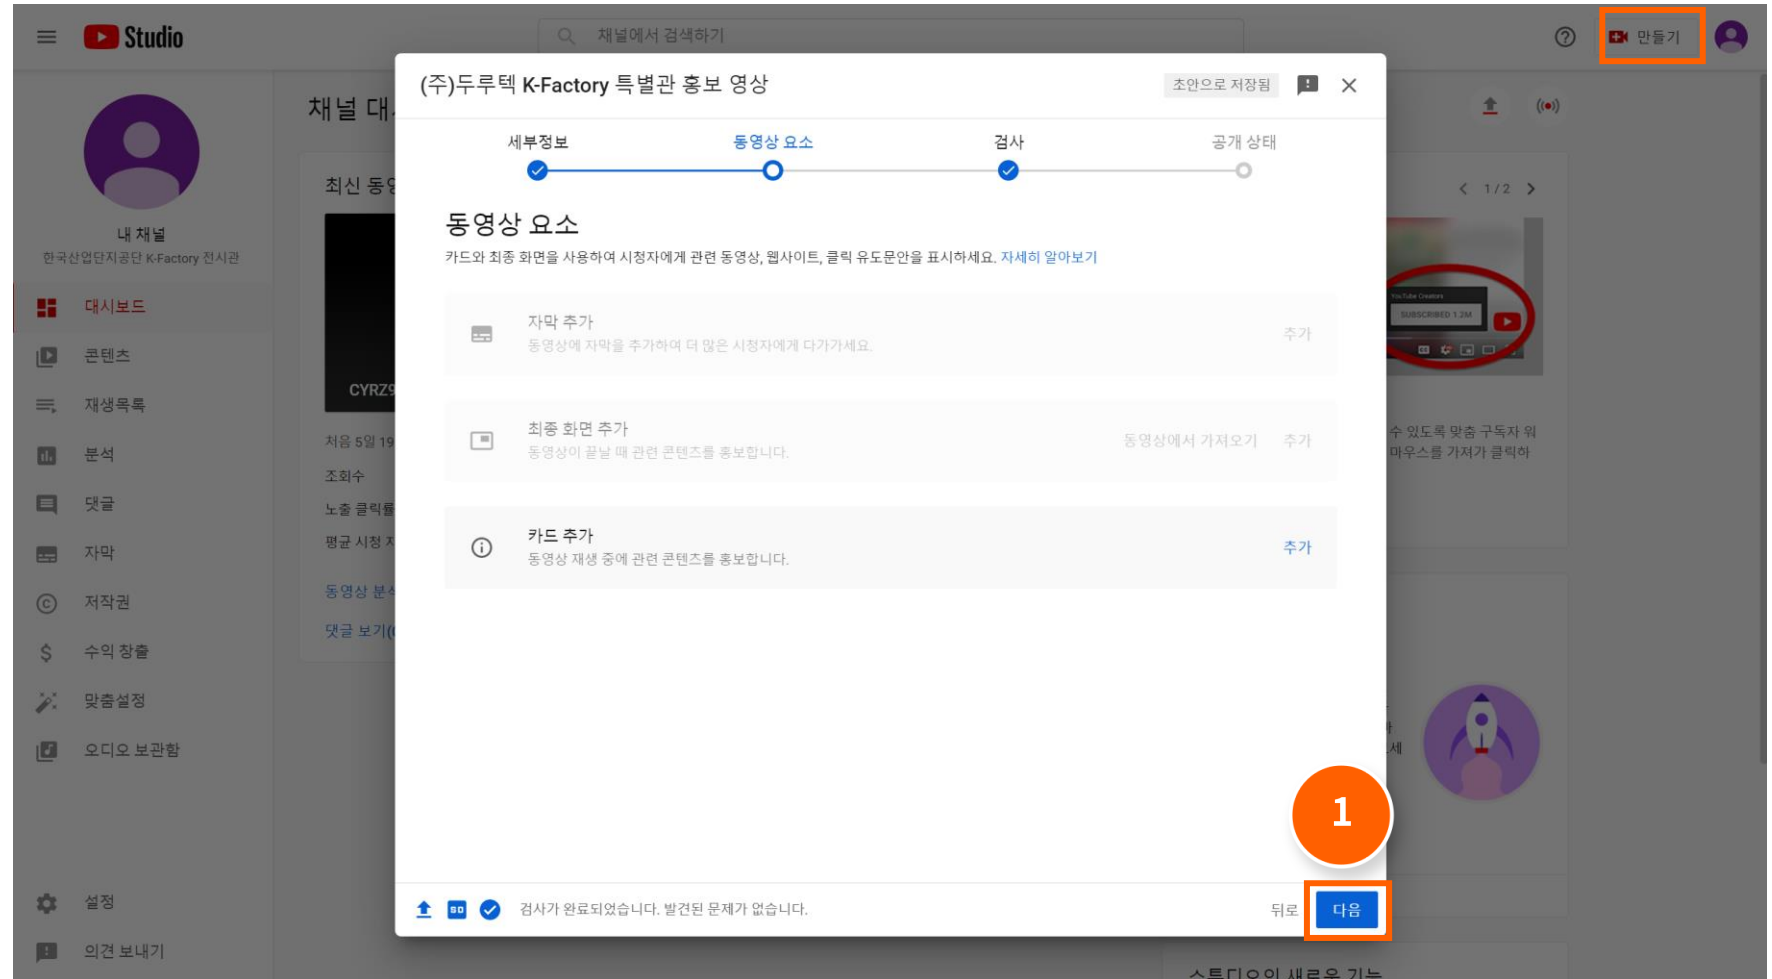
Studio

채널에서 검색하기

만들기

내 채널
한국산업단지공단 K-Factory 전시관

대시보드
콘텐츠
재생목록
분석
댓글
자막
저작권
수익 창출
맞춤설정
오디오 보관함

설정
의견 보내기

채널 대

최신 동

CYRZ9

처음 5일 19
조회수
노출 클릭률
평균 시청 시

동영상 분석
댓글 보기(

1 / 2

수 있도록 맞춤 구독자 워
마우스를 가져가 클릭하

스튜디오의 새로운 기능

(주)두루텍 K-Factory 특별관 홍보 영상

초안으로 저장됨

세부정보
동영상 요소
검사
공개 상태

동영상 요소

카드와 최종 화면을 사용하여 시청자에게 관련 동영상, 웹사이트, 클릭 유도문안을 표시하세요. 자세히 알아보기

자막 추가
동영상에 자막을 추가하여 더 많은 시청자에게 다가가세요.
추가

최종 화면 추가
동영상이 끝날 때 관련 콘텐츠를 홍보합니다.
동영상에서 가져오기
추가

카드 추가
동영상 재생 중에 관련 콘텐츠를 홍보합니다.
추가

1

SD
검사가 완료되었습니다. 발견된 문제가 없습니다.

뒤로
다음